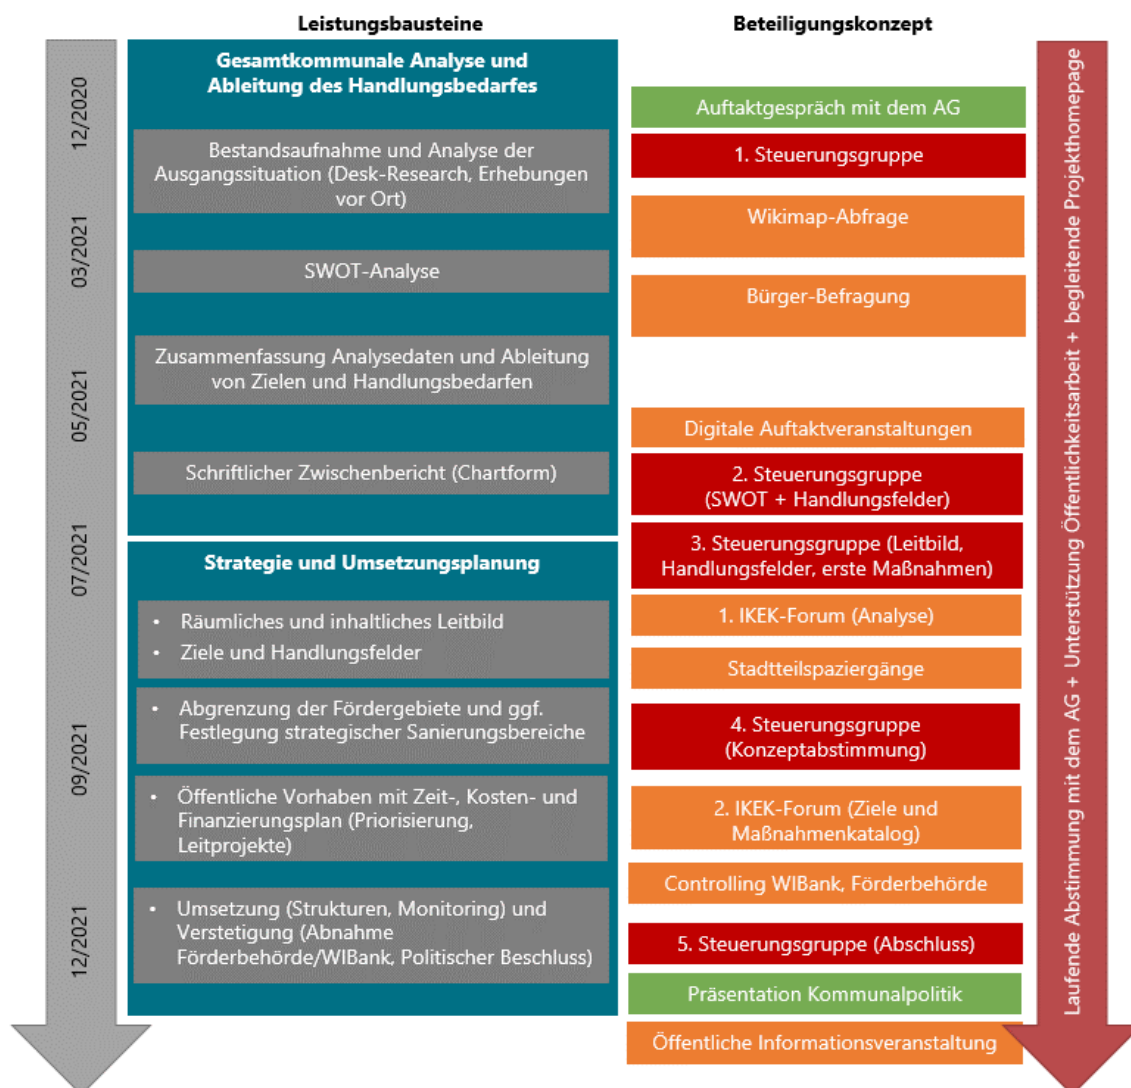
Leistungsbausteine

Beteiligungskonzept

12/2020

03/2021

05/2021

07/2021

09/2021

12/2021

Gesamtkommunale Analyse und Ableitung des Handlungsbedarfes

Bestandsaufnahme und Analyse der Ausgangssituation (Desk-Research, Erhebungen vor Ort)

SWOT-Analyse

Zusammenfassung Analysedaten und Ableitung von Zielen und Handlungsbedarfen

Schriftlicher Zwischenbericht (Chartform)

Strategie und Umsetzungsplanung

- Räumliches und inhaltliches Leitbild
- Ziele und Handlungsfelder

- Abgrenzung der Fördergebiete und ggf. Festlegung strategischer Sanierungsbereiche

- Öffentliche Vorhaben mit Zeit-, Kosten- und Finanzierungsplan (Priorisierung, Leitprojekte)

- Umsetzung (Strukturen, Monitoring) und Verstetigung (Abnahme Förderbehörde/WIBank, Politischer Beschluss)

Auftaktgespräch mit dem AG

1. Steuerungsgruppe

Wikimap-Abfrage

Bürger-Befragung

Digitale Auftaktveranstaltungen

2. Steuerungsgruppe (SWOT + Handlungsfelder)

3. Steuerungsgruppe (Leitbild, Handlungsfelder, erste Maßnahmen)

1. IKEK-Forum (Analyse)

Stadtteilspaziergänge

4. Steuerungsgruppe (Konzeptabstimmung)

2. IKEK-Forum (Ziele und Maßnahmenkatalog)

Controlling WIBank, Förderbehörde

5. Steuerungsgruppe (Abschluss)

Präsentation Kommunalpolitik

Öffentliche Informationsveranstaltung

Laufende Abstimmung mit dem AG + Unterstützung Öffentlichkeitsarbeit + begleitende Projekthomepage